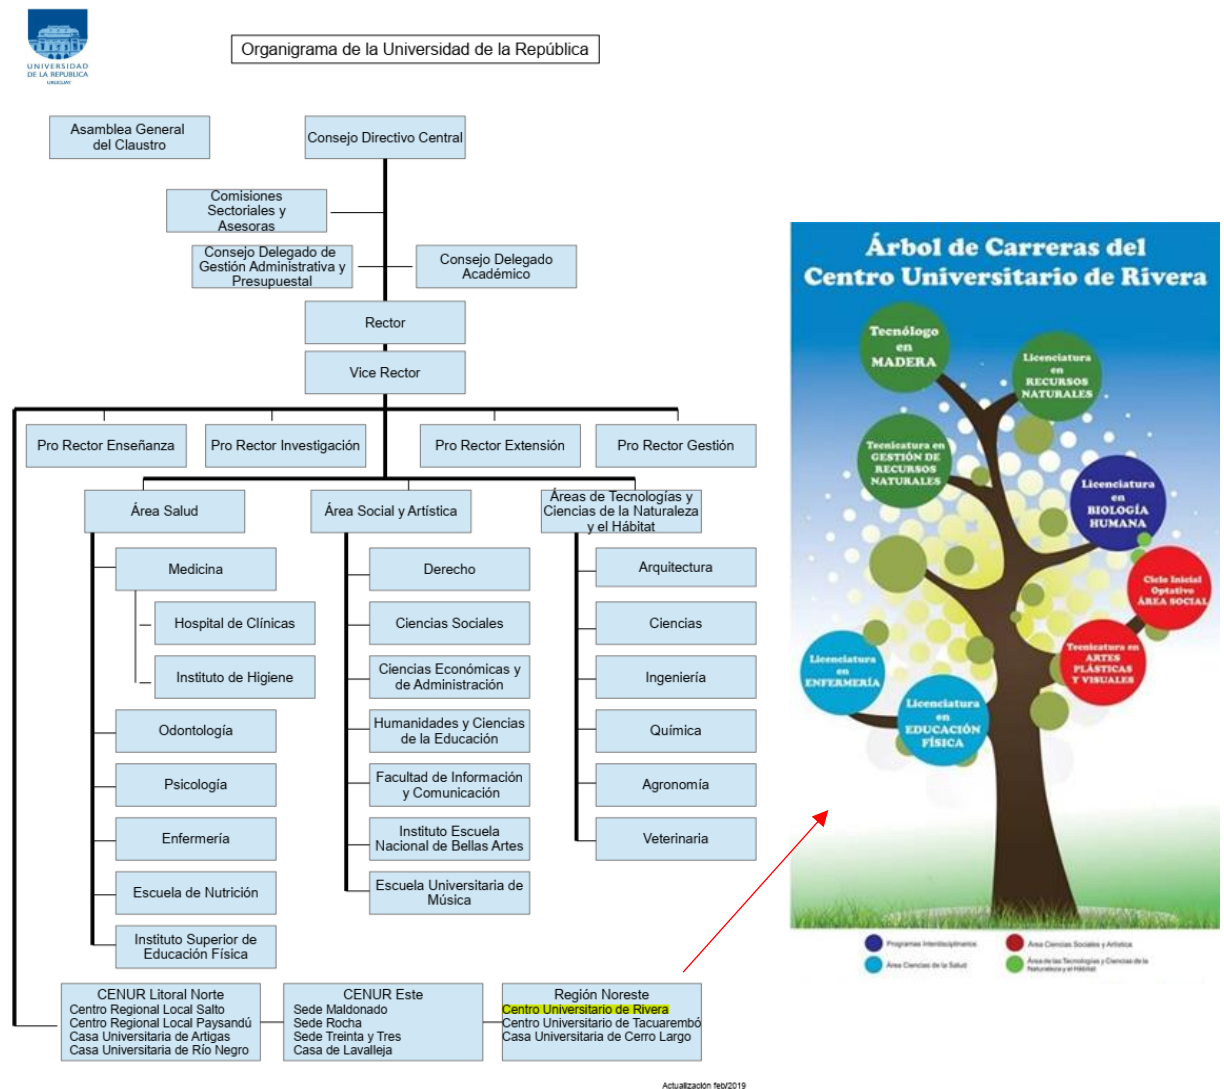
UNIVERSIDAD DE LA REPÚBLICA URUGUAY

Organigrama de la Universidad de la República

Asamblea General del Claustro

Consejo Directivo Central

Comisiones Sectoriales y Asesoras

Consejo Delegado de Gestión Administrativa y Presupuestal

Consejo Delegado Académico

Rector

Vice Rector

Pro Rector Enseñanza

Pro Rector Investigación

Pro Rector Extensión

Pro Rector Gestión

Área Salud

Medicina

Hospital de Clínicas

Instituto de Higiene

Odontología

Psicología

Enfermería

Escuela de Nutrición

Instituto Superior de Educación Física

Área Social y Artística

Derecho

Ciencias Sociales

Ciencias Económicas y de Administración

Humanidades y Ciencias de la Educación

Facultad de Información y Comunicación

Instituto Escuela Nacional de Bellas Artes

Escuela Universitaria de Música

Áreas de Tecnologías y Ciencias de la Naturaleza y el Hábitat

Arquitectura

Ciencias

Ingeniería

Química

Agronomía

Veterinaria

CENUR Litoral Norte
Centro Regional Local Salto
Centro Regional Local Paysandú
Casa Universitaria de Artigas
Casa Universitaria de Río Negro

CENUR Este
Sede Maldonado
Sede Rocha
Sede Treinta y Tres
Casa de Lavalleja

Región Noreste
Centro Universitario de Rivera
Centro Universitario de Tacuarembó
Casa Universitaria de Cerro Largo

Actualización feb/2019

Árbol de Carreras del Centro Universitario de Rivera

Tecnólogo en MADERA

Licenciatura en RECURSOS NATURALES

Tecnicatura en GESTIÓN DE RECURSOS NATURALES

Licenciatura en BIOLOGÍA HUMANA

Ciclo Inicial Optativo ÁREA SOCIAL

Tecnicatura en ARTES PLÁSTICAS Y VISUALES

Licenciatura en ENFERMERÍA

Licenciatura en EDUCACIÓN FÍSICA

Programas Interdisciplinarios

Área Ciencias Sociales y Artística

Área Ciencias de la Salud

Área de las Tecnologías y Ciencias de la Naturaleza y el Hábitat